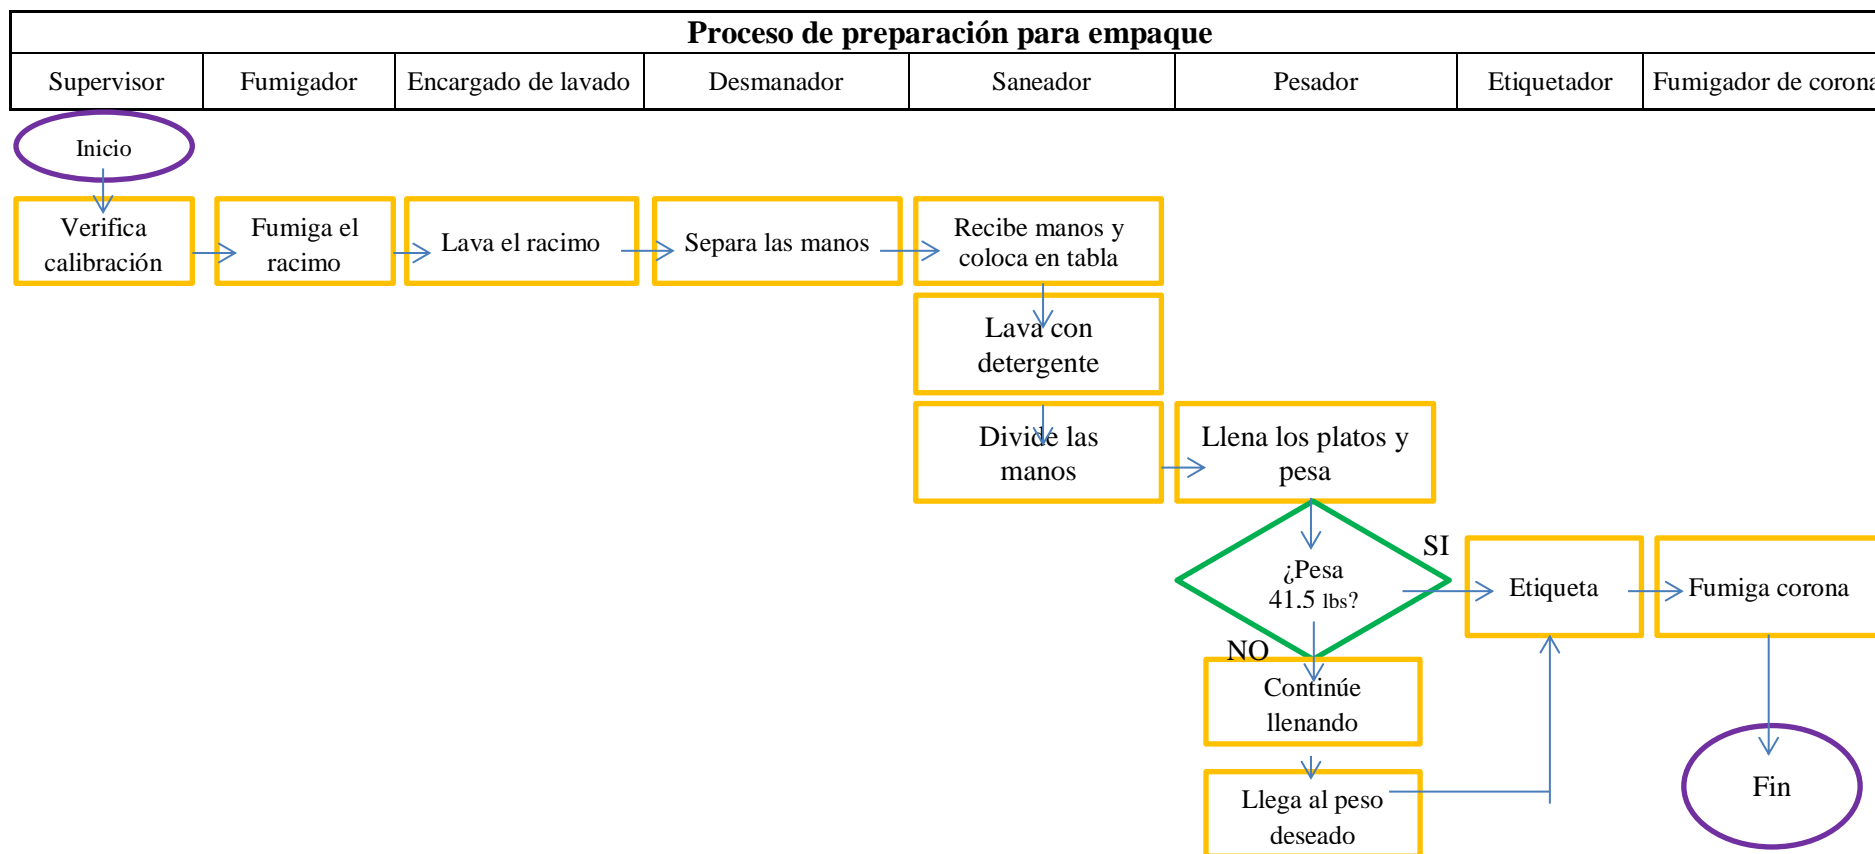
Proceso de preparación para empaque

| Supervisor | Fumigador | Encargado de lavado | Desmanador | Saneador | Pesador | Etiquetador | Fumigador de corona |
|---|---|---|---|---|---|---|---|

Inicio

Verifica calibración

Fumiga el racimo

Lava el racimo

Separa las manos

Recibe manos y coloca en tabla

Lava con detergente

Divide las manos

Llena los platos y pesa

¿Pesa 41.5 lbs?

SI

NO

Etiqueta

Fumiga corona

Continúe llenando

Llega al peso deseado

Fin